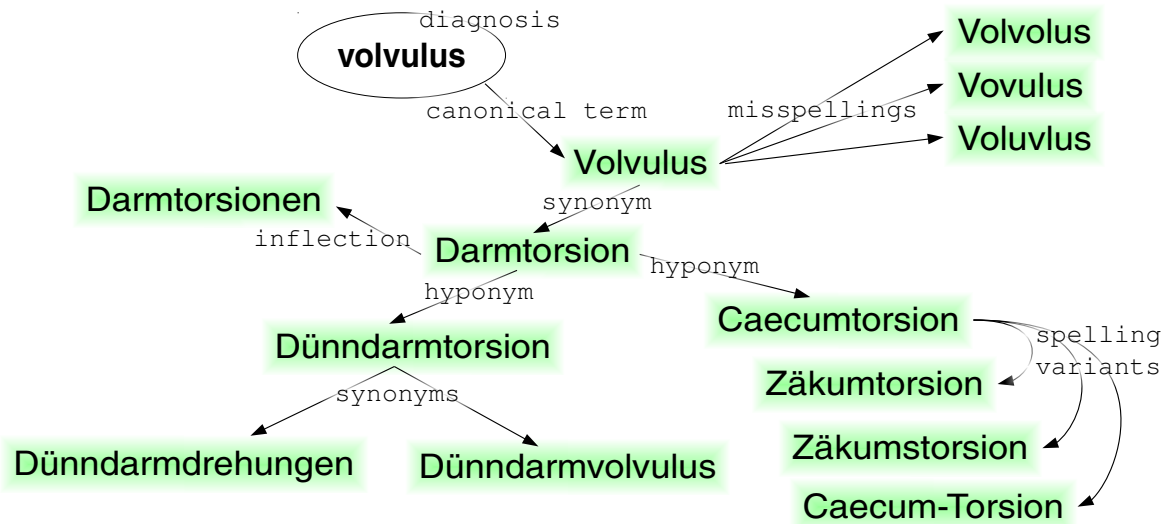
diagnosis

volvulus

canonical term

misspellings

Volvolus

Vovulus

Voluvlus

Volvulus

synonym

Darmtorsionen

inflection

Darmtorsion

hyponym

hyponym

Dünndarmtorsion

Caecumtorsion

spelling variants

Zäkumtorsion

Zäkumstorsion

Caecum-Torsion

synonyms

Dünndarmdrehungen

Dünndarmvolvulus